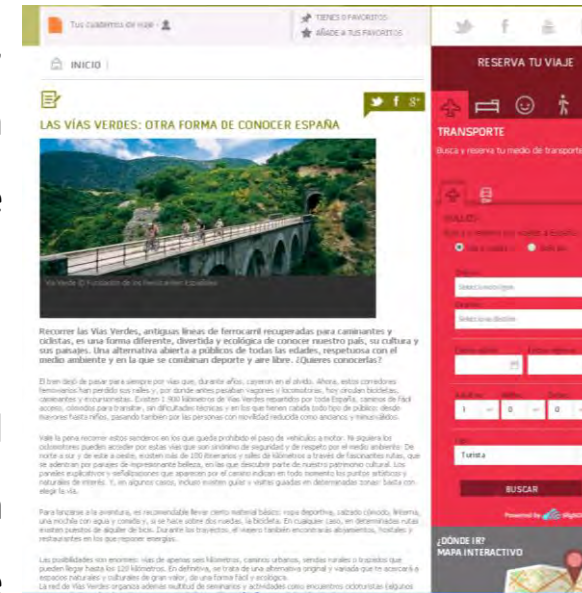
Tus cuadernos de viaje

TIENES 0 FAVORITOS
AÑADE A TUS FAVORITOS

INICIO

RESERVA TU VIAJE

LAS VÍAS VERDES: OTRA FORMA DE CONOCER ESPAÑA

TRANSPORTE

Busca y reserva tu medio de transporte

Vía Verde © Fundación de los Ferrocarriles Españoles

Recorrer las Vías Verdes, antiguas líneas de ferrocarril recuperadas para caminantes y ciclistas, es una forma diferente, divertida y ecológica de conocer nuestro país, su cultura y sus paisajes. Una alternativa abierta a públicos de todas las edades, respetuosa con el medio ambiente y en la que se combinan deporte y aire libre. ¿Quieres conocerlas?

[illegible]

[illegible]

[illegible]

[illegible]

Las posibilidades son enormes: vías de apenas seis kilómetros, caminos urbanos, sendas rurales o trayectos que pueden llegar hasta los 120 kilómetros. En definitiva, se trata de una alternativa original y variada que te acercará a espacios naturales y culturales de gran valor, de una forma fácil y ecológica.
La red de Vías Verdes organiza además multitud de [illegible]

VUELOS

Ida y vuelta

Origen

Destino

Turista

BUSCAR

¿DÓNDE IR?
MAPA INTERACTIVO